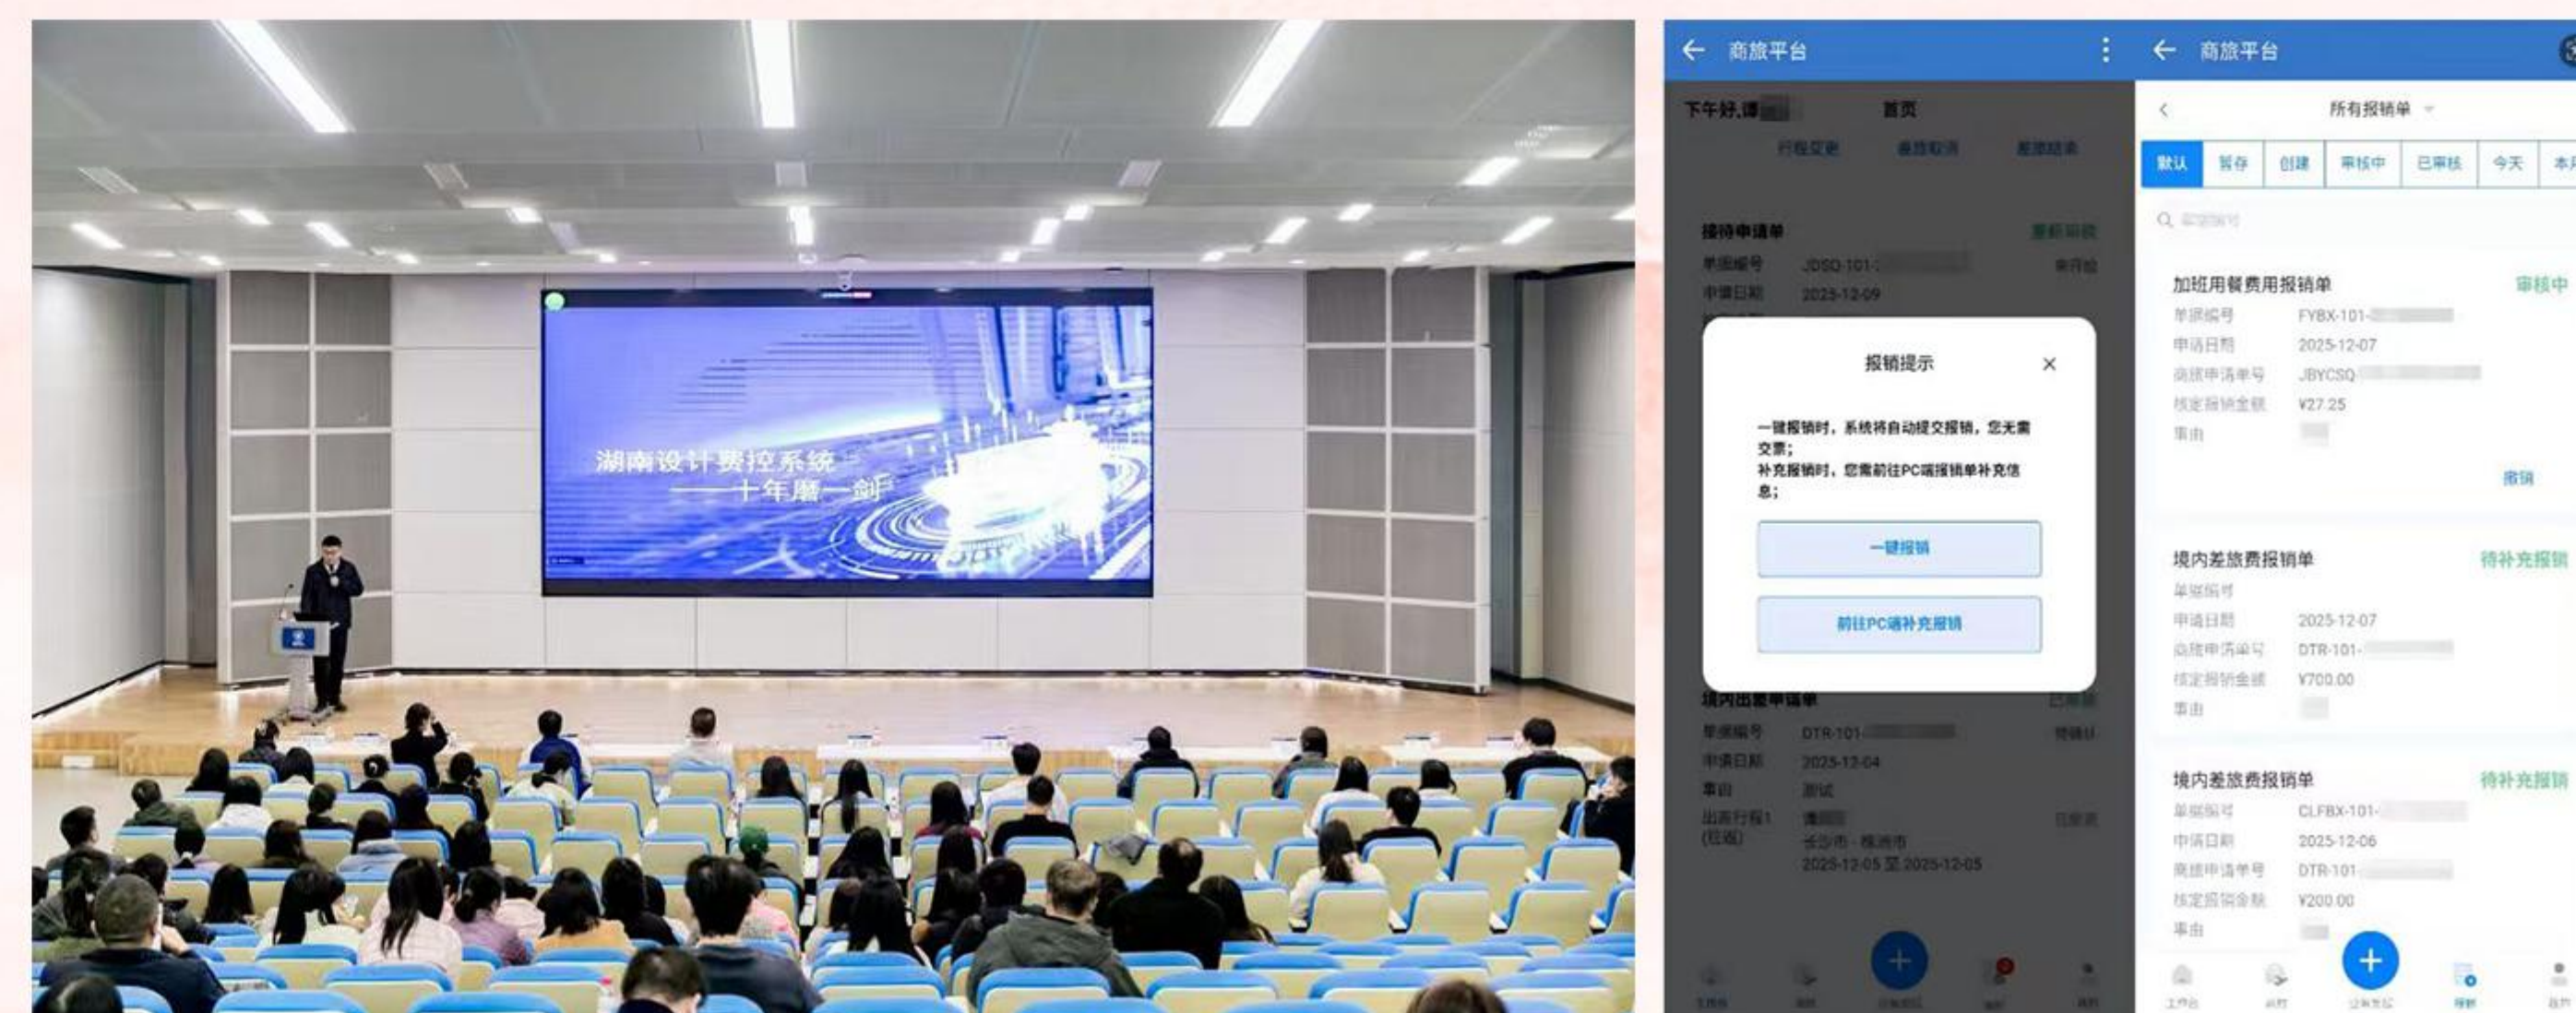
湖南设计费控系统
——十年磨一剑

商旅平台

下午好,谭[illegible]
首页
行程变更
差旅取消
差旅结束

接待申请单
单据编号 JDSQ-101-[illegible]
申请日期 2025-12-09

报销提示
一键报销时，系统将自动提交报销，您无需交票；
补充报销时，您需前往PC端报销单补充信息；
一键报销
前往PC端补充报销

境内出差申请单
单据编号 DTR-101-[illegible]
申请日期 2025-12-04
事由 测试
出差行程1 (往返)
长沙市 - 株洲市
2025-12-05 至 2025-12-05

商旅平台
所有报销单
默认
暂存
创建
审核中
已审核
今天

加班用餐费用报销单
审核中
单据编号 FYBX-101-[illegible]
申请日期 2025-12-07
商旅申请单号 JBYCSQ-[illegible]
核定报销金额 ¥27.25
事由
撤销

境内差旅费报销单
待补充报销
单据编号
申请日期 2025-12-07
商旅申请单号 DTR-101-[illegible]
核定报销金额 ¥700.00
事由

境内差旅费报销单
待补充报销
单据编号 CLFBX-101-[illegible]
申请日期 2025-12-06
商旅申请单号 DTR-101-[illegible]
核定报销金额 ¥200.00
事由